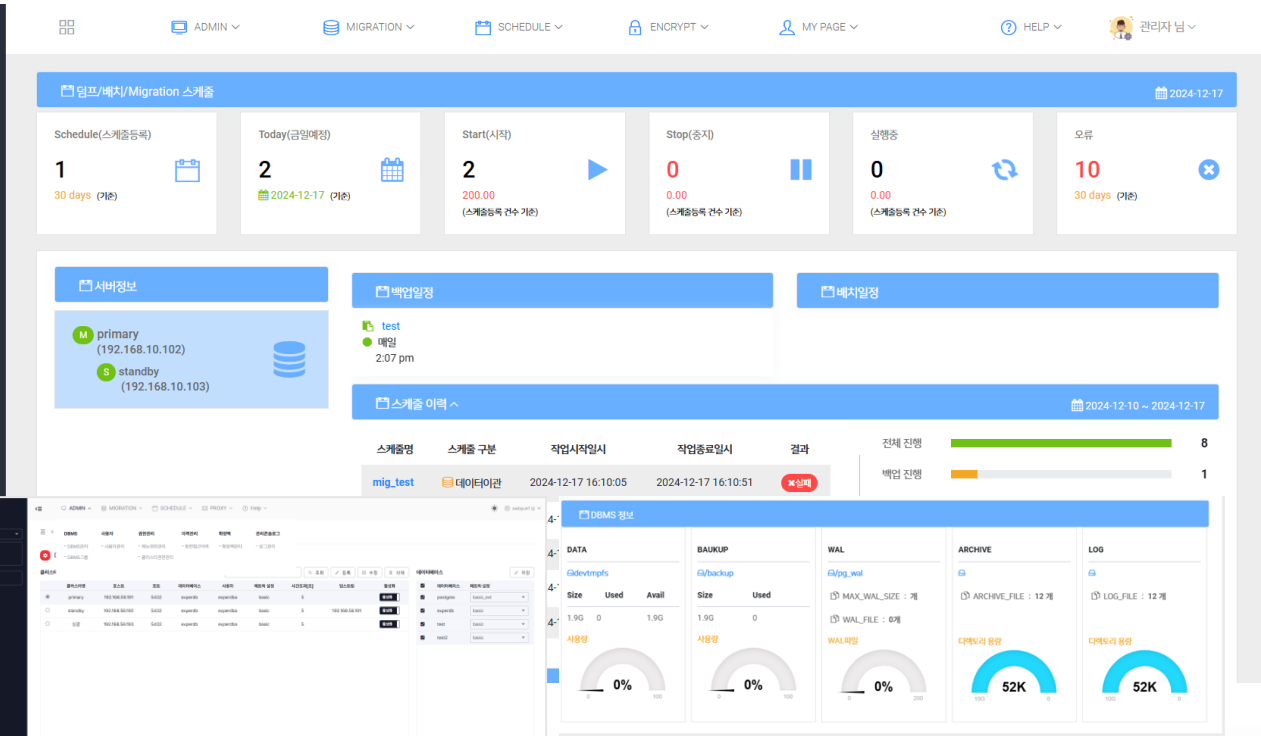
ADMIN MIGRATION SCHEDULE ENCRYPT MY PAGE HELP 관리자 님

덤프/배치/Migration 스케줄 2024-12-17

Schedule(스케줄등록)
1
30 days (기준)

Today(금일예정)
2
2024-12-17 (기준)

Start(시작)
2
200.00
(스케줄등록 건수 기준)

Stop(중지)
0
0.00
(스케줄등록 건수 기준)

실행중
0
0.00
(스케줄등록 건수 기준)

오류
10
30 days (기준)

서버정보
M primary (192.168.10.102)
S standby (192.168.10.103)

백업일정
test
매일
2:07 pm

배치일정

스케줄 이력 2024-12-10 ~ 2024-12-17

| 스케줄명 | 스케줄 구분 | 작업시작일시 | 작업종료일시 | 결과 |
|---|---|---|---|---|
| mig_test | 데이터이관 | 2024-12-17 16:10:05 | 2024-12-17 16:10:51 | 실패 |

전체 진행 8
백업 진행 1

DBMS 정보

DATA
devtmpfs
| Size | Used | Avail |
|---|---|---|
| 1.9G | 0 | 1.9G |
사용량
0%

BAUKUP
/backup
| Size | Used |
|---|---|
| 1.9G | 0 |
사용량
0%

WAL
/pg_wal
MAX_WAL_SIZE : 개
WAL_FILE : 0개
WAL파일
0%

ARCHIVE
ARCHIVE_FILE : 12 개
디렉토리 용량
52K

LOG
LOG_FILE : 12 개
디렉토리 용량
52K

ADMIN MIGRATION SCHEDULE PROXY

| | 클러스터명 | 호스트 | 포트 | 데이터베이스 | 사용자 | 해외적 설정 | 사용자 | 업스트림 | 활성화 |
|---|---|---|---|---|---|---|---|---|---|
| | primary | 192.168.58.101 | 5432 | experdb | experdba | basic | 5 | | |
| | standby | 192.168.58.102 | 5432 | experdb | experdba | basic | 5 | 192.168.58.101 | |
| | 원격 | 192.168.58.103 | 5432 | experdb | experdba | basic | 5 | | |

| | 데이터베이스 | 해외적 설정 |
|---|---|---|
| | postgres | basic_md |
| | experdb | basic |
| | test | basic |
| | test2 | basic |